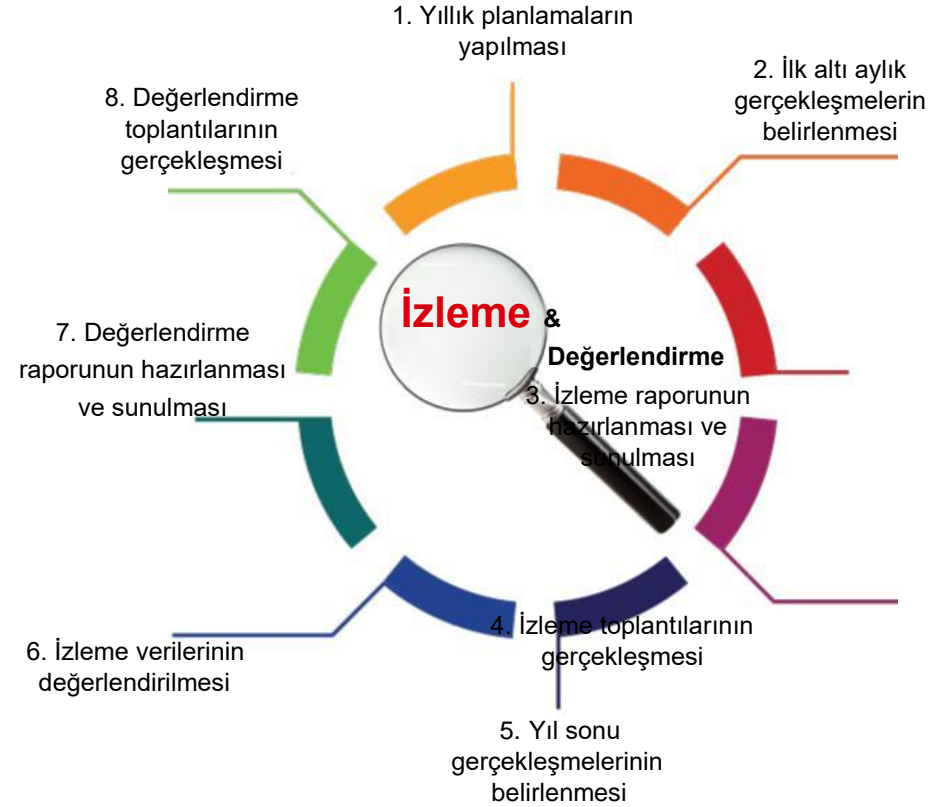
1. Yıllık planlamaların yapılması

2. İlk altı aylık gerçekleşmelerin belirlenmesi

8. Değerlendirme toplantılarının gerçekleşmesi

İzleme & Değerlendirme

7. Değerlendirme raporunun hazırlanması ve sunulması

3. İzleme raporunun hazırlanması ve sunulması

4. İzleme toplantılarının gerçekleşmesi

6. İzleme verilerinin değerlendirilmesi

5. Yıl sonu gerçekleşmelerinin belirlenmesi